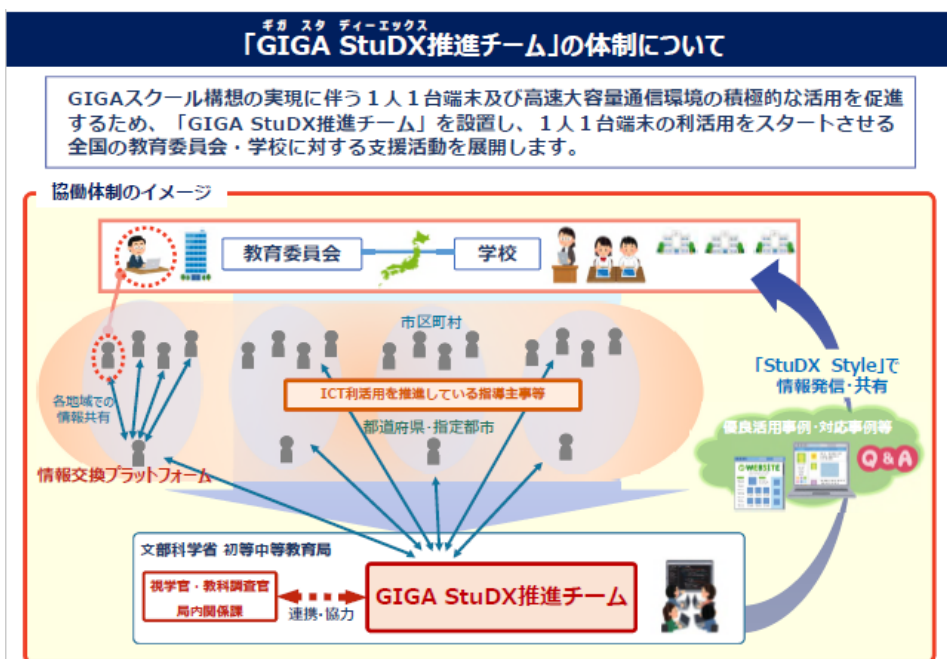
ギガ スタ ディーエックス
「GIGA StuDX推進チーム」の体制について

GIGAスクール構想の実現に伴う１人１台端末及び高速大容量通信環境の積極的な活用を促進するため、「GIGA StuDX推進チーム」を設置し、１人１台端末の利活用をスタートさせる全国の教育委員会・学校に対する支援活動を展開します。

協働体制のイメージ

教育委員会

学校

市区町村

ICT利活用を推進している指導主事等

各地域での情報共有

都道府県・指定都市

情報交換プラットフォーム

「StuDX Style」で情報発信・共有

優良活用事例・対応事例等

WEBSITE

Q&A

文部科学省 初等中等教育局

視学官・教科調査官
局内関係課

連携・協力

GIGA StuDX推進チーム